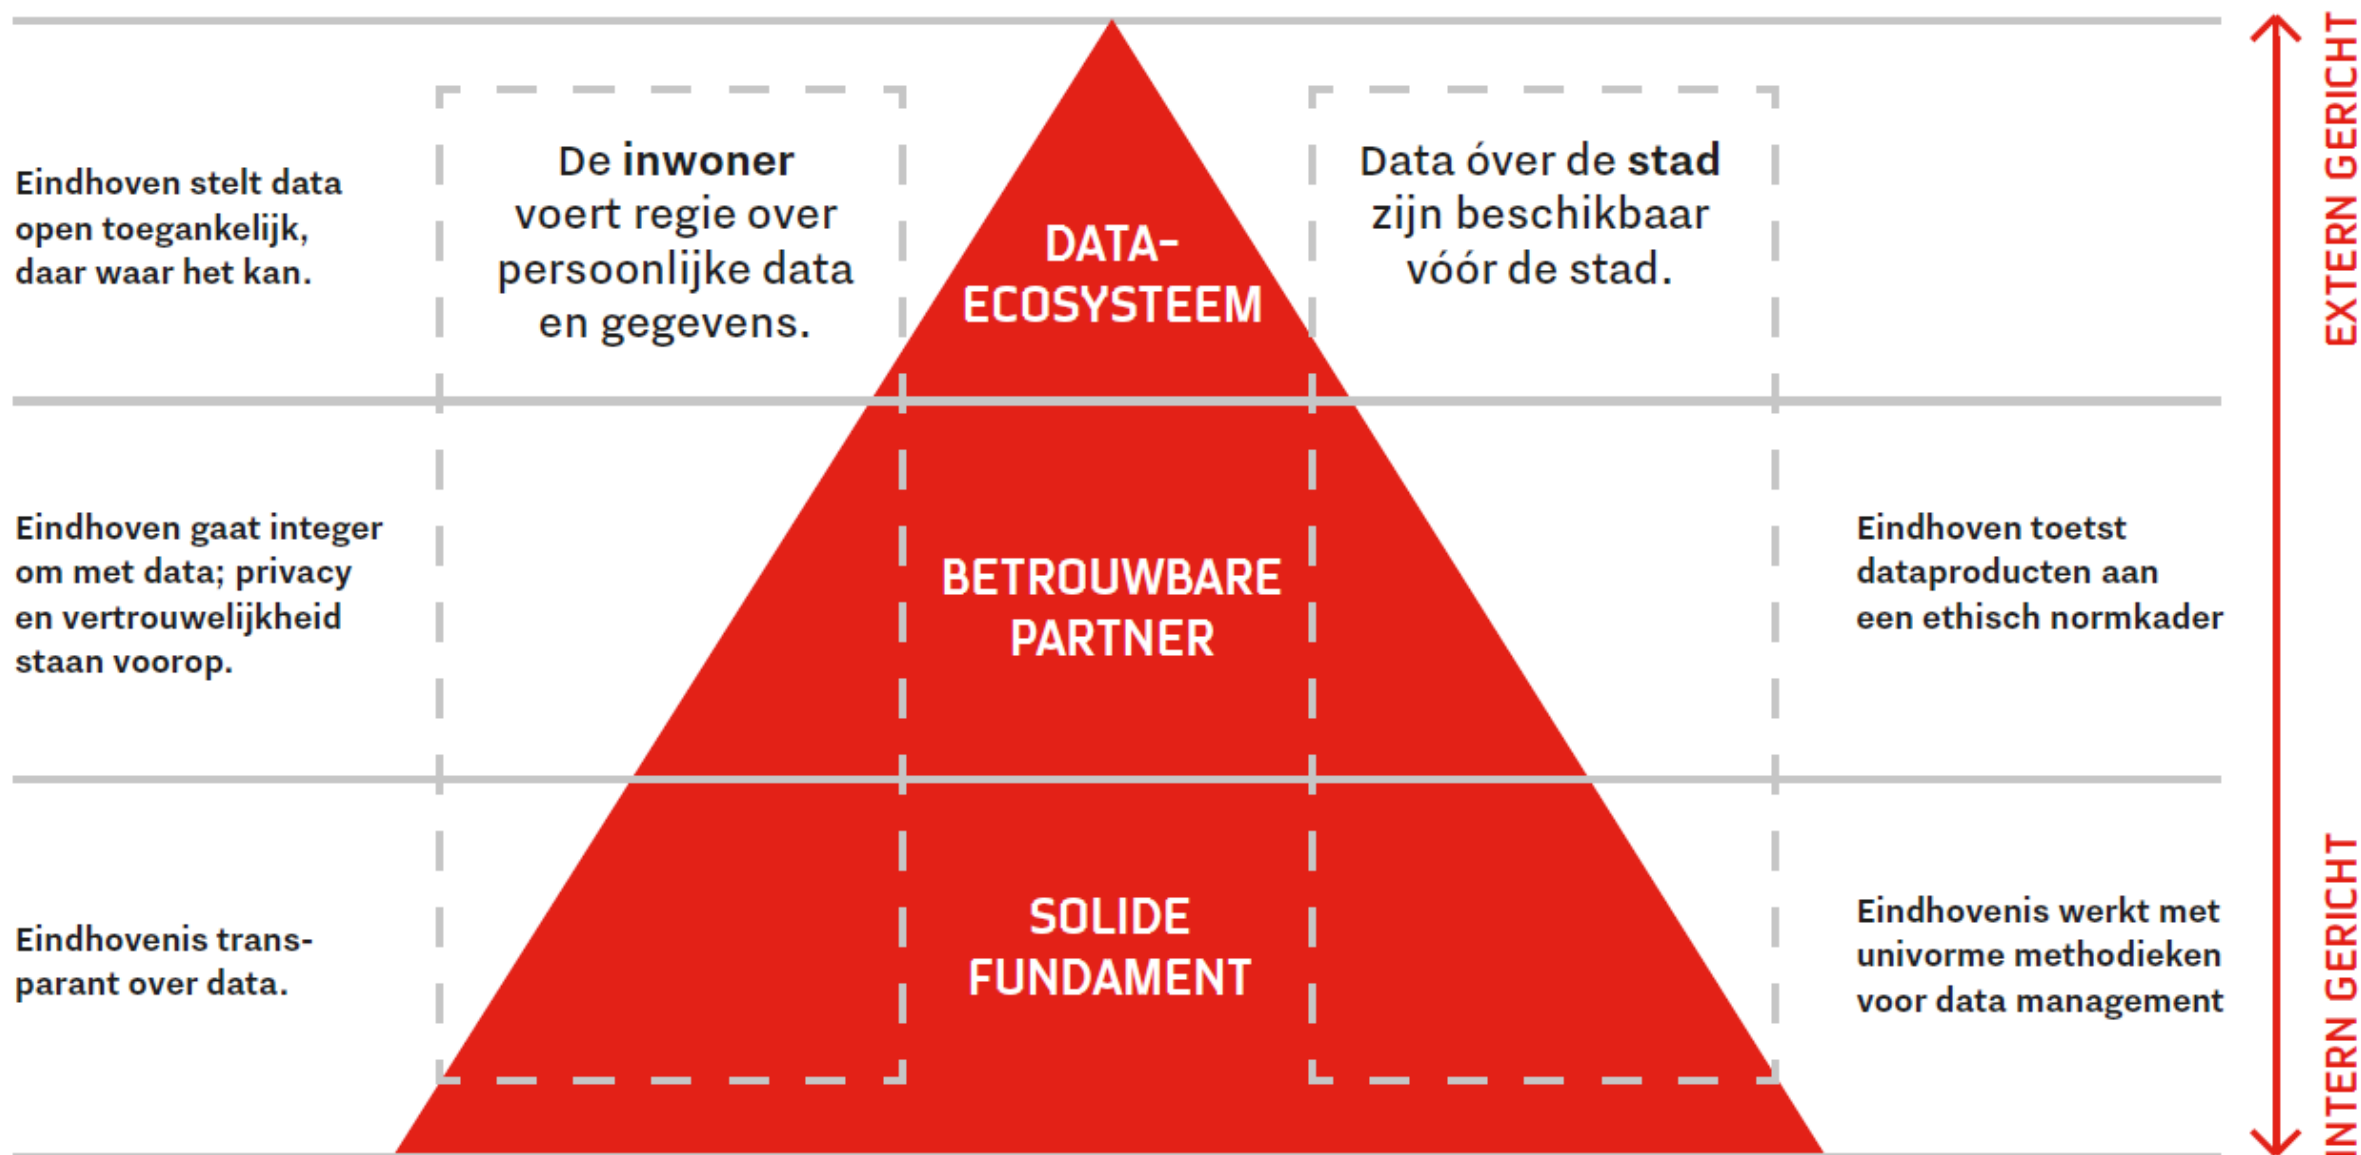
Eindhoven stelt data open toegankelijk, daar waar het kan.

De inwoner voert regie over persoonlijke data en gegevens.

DATA-ECOSYSTEEM

Data óver de stad zijn beschikbaar vóór de stad.

EXTERN GERICHT

Eindhoven gaat integer om met data; privacy en vertrouwelijkheid staan voorop.

BETROUWBARE PARTNER

Eindhoven toetst dataproducten aan een ethisch normkader

Eindhovenis transparant over data.

SOLIDE FUNDAMENT

Eindhovenis werkt met univorme methodieken voor data management

INTERN GERICHT